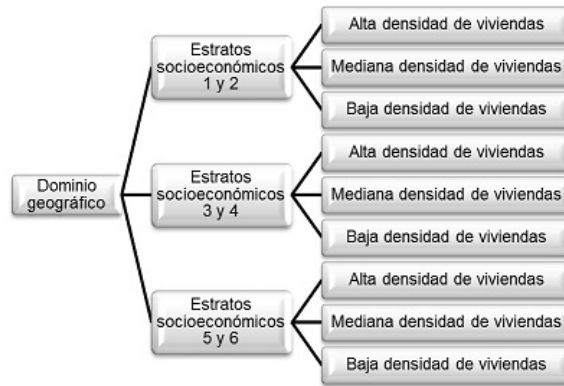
Dominio geográfico

Estratos socioeconómicos 1 y 2

Alta densidad de viviendas

Mediana densidad de viviendas

Baja densidad de viviendas

Estratos socioeconómicos 3 y 4

Alta densidad de viviendas

Mediana densidad de viviendas

Baja densidad de viviendas

Estratos socioeconómicos 5 y 6

Alta densidad de viviendas

Mediana densidad de viviendas

Baja densidad de viviendas